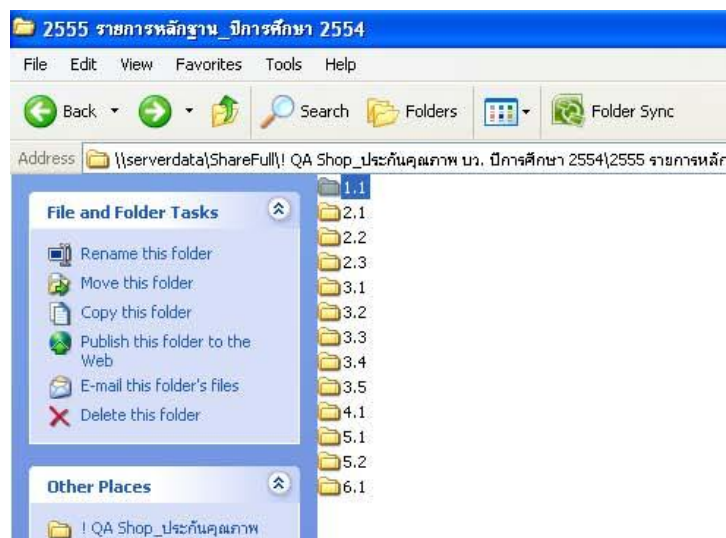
2555 รายการหลักฐาน_ปีการศึกษา 2554

File Edit View Favorites Tools Help

Back Search Folders Folder Sync

Address \\serverdata\ShareFull\! QA Shop_ประกันคุณภาพ บว. ปีการศึกษา 2554\2555 รายการหลัก

File and Folder Tasks

Rename this folder
Move this folder
Copy this folder
Publish this folder to the Web
E-mail this folder's files
Delete this folder

Other Places

! QA Shop_ประกันคุณภาพ

1.1
2.1
2.2
2.3
3.1
3.2
3.3
3.4
3.5
4.1
5.1
5.2
6.1